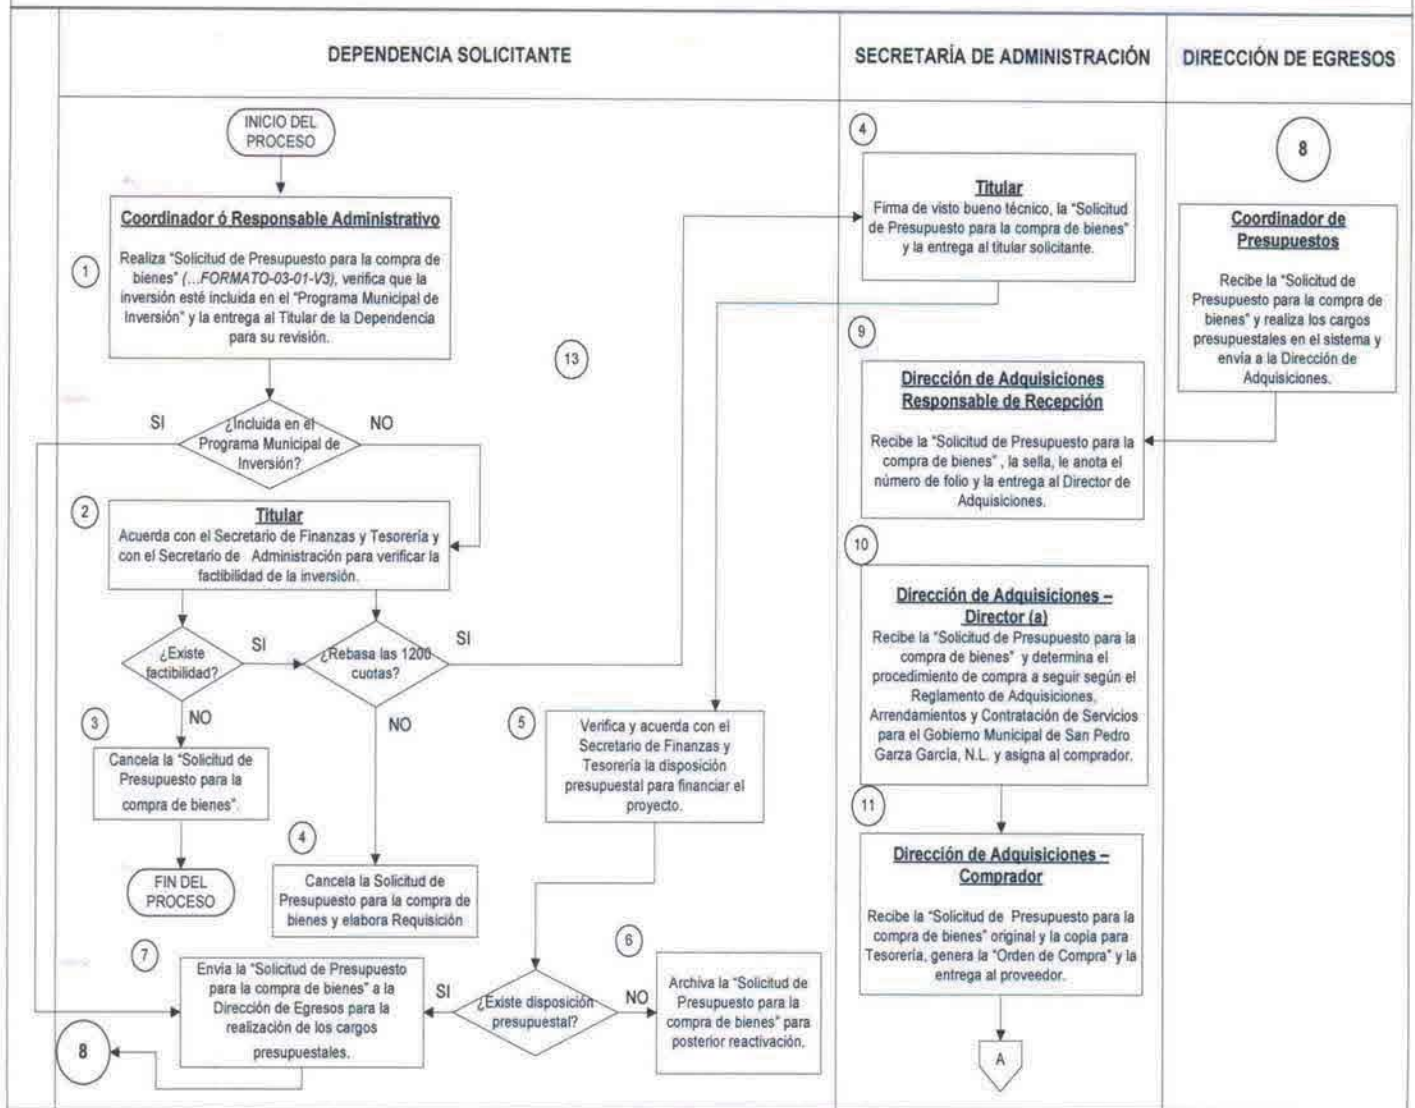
DEPENDENCIA SOLICITANTE

SECRETARÍA DE ADMINISTRACIÓN

DIRECCIÓN DE EGRESOS

INICIO DEL PROCESO

Coordinador ó Responsable Administrativo

1

Realiza "Solicitud de Presupuesto para la compra de bienes" (...FORMATO-03-01-V3), verifica que la inversión esté incluida en el "Programa Municipal de Inversión" y la entrega al Titular de la Dependencia para su revisión.

SI

¿Incluida en el Programa Municipal de Inversión?

NO

13

2

Titular
Acuerda con el Secretario de Finanzas y Tesorería y con el Secretario de Administración para verificar la factibilidad de la inversión.

¿Existe factibilidad?

SI

¿Rebasa las 1200 cuotas?

SI

NO

NO

3

Cancela la "Solicitud de Presupuesto para la compra de bienes".

FIN DEL PROCESO

4

Cancela la Solicitud de Presupuesto para la compra de bienes y elabora Requisición

5

Verifica y acuerda con el Secretario de Finanzas y Tesorería la disposición presupuestal para financiar el proyecto.

7

Envía la "Solicitud de Presupuesto para la compra de bienes" a la Dirección de Egresos para la realización de los cargos presupuestales.

SI

¿Existe disposición presupuestal?

NO

6

Archiva la "Solicitud de Presupuesto para la compra de bienes" para posterior reactivación.

8

4

Titular
Firma de visto bueno técnico, la "Solicitud de Presupuesto para la compra de bienes" y la entrega al titular solicitante.

9

Dirección de Adquisiciones Responsable de Recepción

Recibe la "Solicitud de Presupuesto para la compra de bienes" , la sella, le anota el número de folio y la entrega al Director de Adquisiciones.

10

Dirección de Adquisiciones – Director (a)
Recibe la "Solicitud de Presupuesto para la compra de bienes" y determina el procedimiento de compra a seguir según el Reglamento de Adquisiciones, Arrendamientos y Contratación de Servicios para el Gobierno Municipal de San Pedro Garza García, N.L. y asigna al comprador.

11

Dirección de Adquisiciones – Comprador

Recibe la "Solicitud de Presupuesto para la compra de bienes" original y la copia para Tesorería, genera la "Orden de Compra" y la entrega al proveedor.

A

8

Coordinador de Presupuestos

Recibe la "Solicitud de Presupuesto para la compra de bienes" y realiza los cargos presupuestales en el sistema y envía a la Dirección de Adquisiciones.